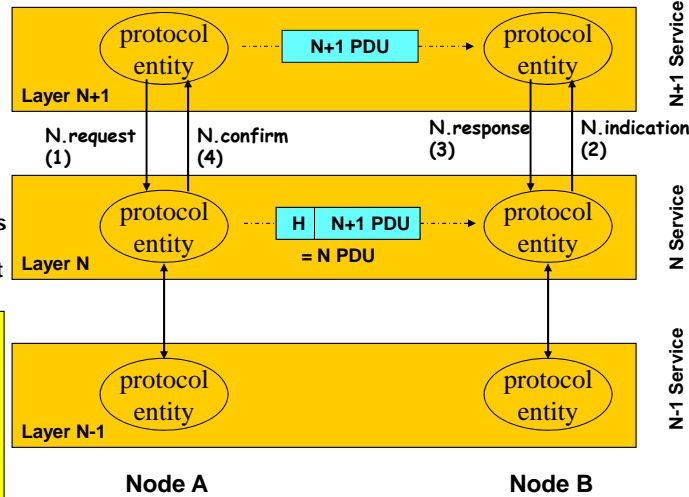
N+1 Service

protocol entity

N+1 PDU

protocol entity

Layer N+1

N.request (1)

N.confirm (4)

N.response (3)

N.indication (2)

s

t

protocol entity

H | N+1 PDU

= N PDU

protocol entity

Layer N

N Service

protocol entity

protocol entity

Layer N-1

N-1 Service

Node A

Node B